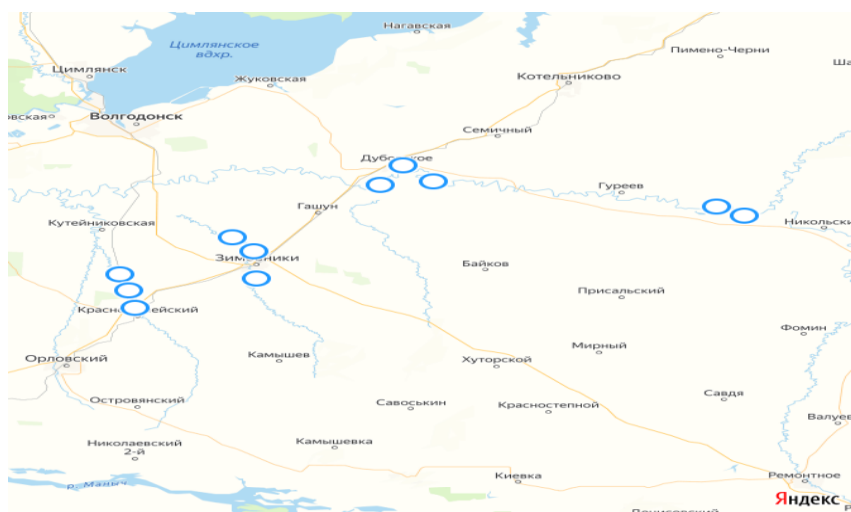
Нагавская
Цимлянское вдхр.
Цимлянск
Жуковская
Пимено-Черни
Котельниково
Ша
овская
Волгодонск
Семичный
Дуб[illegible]ое
Гуреев
Гашун
Никольск
Кутейниковская
Зим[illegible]ики
Байков
Присальский
Красно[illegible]ейский
Фомин
Орловский
Камышев
Мирный
Хуторской
Савдя
Островянский
Савоськин
Красностепной
Валуев
Николаевский 2-й
Камышевка
Ремонтное
р. Маныч
Киевка
Яндекс